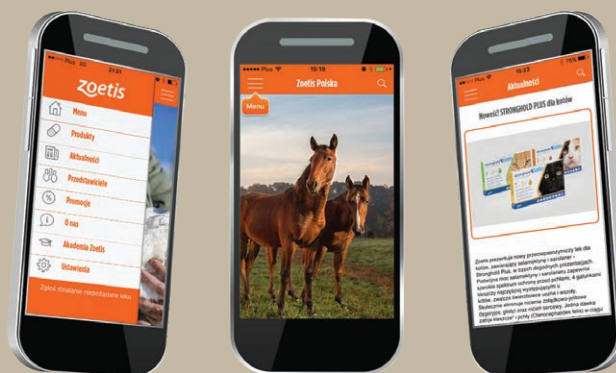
Plus 21:21

zoetis

Menu

Produkty

Aktualności

Przedstawiciele

Promocje

O nas

Akademia Zoetis

Ustawienia

Zgłoś działanie niepożądane leku

Plus 10:18

Zoetis Polska

Menu

10:23

Aktualności

Nowość! STRONGHOLD PLUS dla kotów

Zoetis prezentuje nowy przeciwpasożytniczy lek dla kotów, zawierający selamektynę i sarolaner - Stronghold Plus, w życzeniu dogodnych prezentacjach. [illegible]